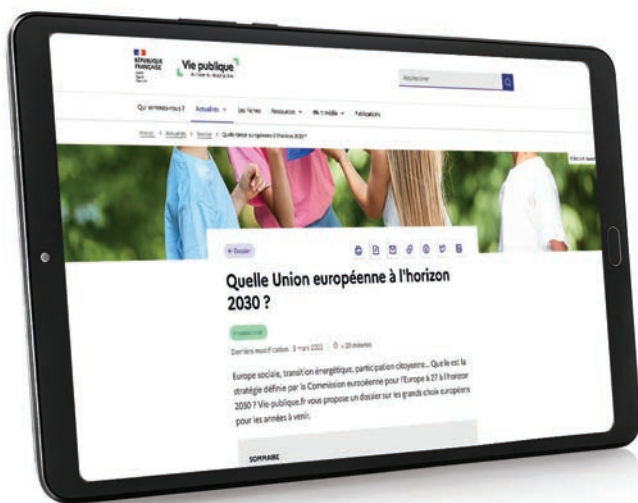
RÉPUBLIQUE FRANÇAISE

Vie publique

Rechercher

Qui sommes-nous ? Actualités Les fiches Ressources Multimédia Publications

Accueil > Actualités > Dossier > Quelle Union européenne à l'horizon 2030 ?

← Dossier

Quelle Union européenne à l'horizon 2030 ?

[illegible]

Dernière modification : 3 mars 2022 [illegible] minutes

Europe sociale, transition énergétique, participation citoyenne... Quelle est la stratégie définie par la Commission européenne pour l'Europe à 27 à l'horizon 2030 ? Vie-publique.fr vous propose un dossier sur les grands choix européens pour les années à venir.

SOMMAIRE